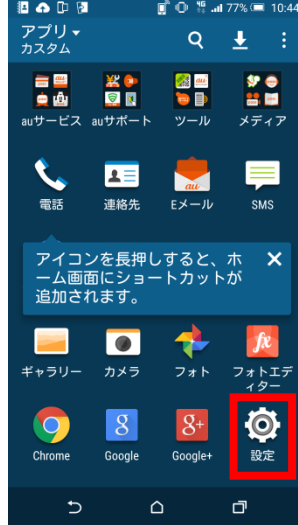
77% 10:44

アプリ
カスタム

auサービス
auサポート
ツール
メディア

電話
連絡先
Eメール
SMS

アイコンを長押しすると、ホーム画面にショートカットが追加されます。

ギャラリー
カメラ
フォト
フォトエディター

Chrome
Google
Google+
設定